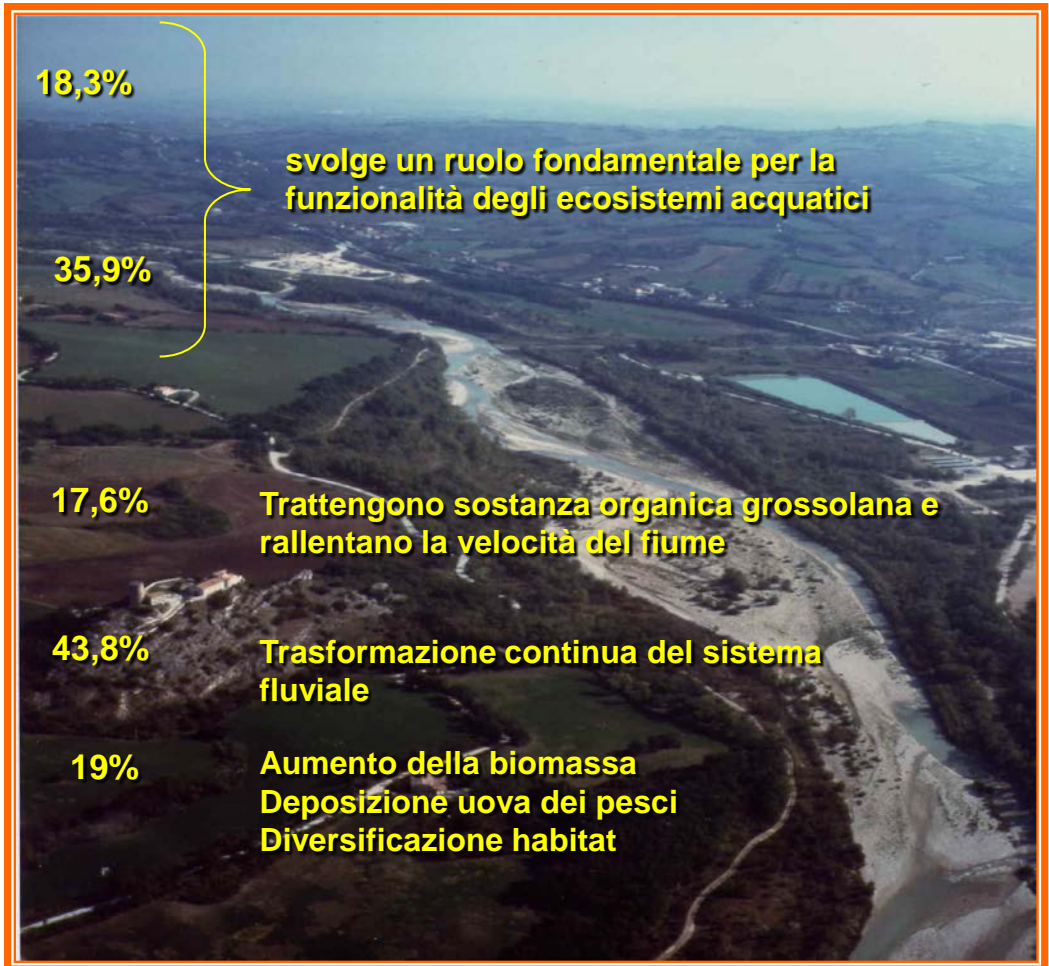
18,3%

svolge un ruolo fondamentale per la funzionalità degli ecosistemi acquatici

35,9%

17,6%

Trattengono sostanza organica grossolana e rallentano la velocità del fiume

43,8%

Trasformazione continua del sistema fluviale

19%

Aumento della biomassa
Deposizione uova dei pesci
Diversificazione habitat